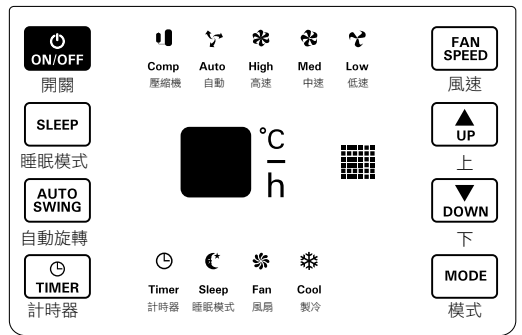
ON/OFF
開關

Comp
壓縮機

Auto
自動

High
高速

Med
中速

Low
低速

FAN SPEED
風速

SLEEP
睡眠模式

°C
h

UP
上

AUTO SWING
自動旋轉

DOWN
下

TIMER
計時器

Timer
計時器

Sleep
睡眠模式

Fan
風扇

Cool
製冷

MODE
模式